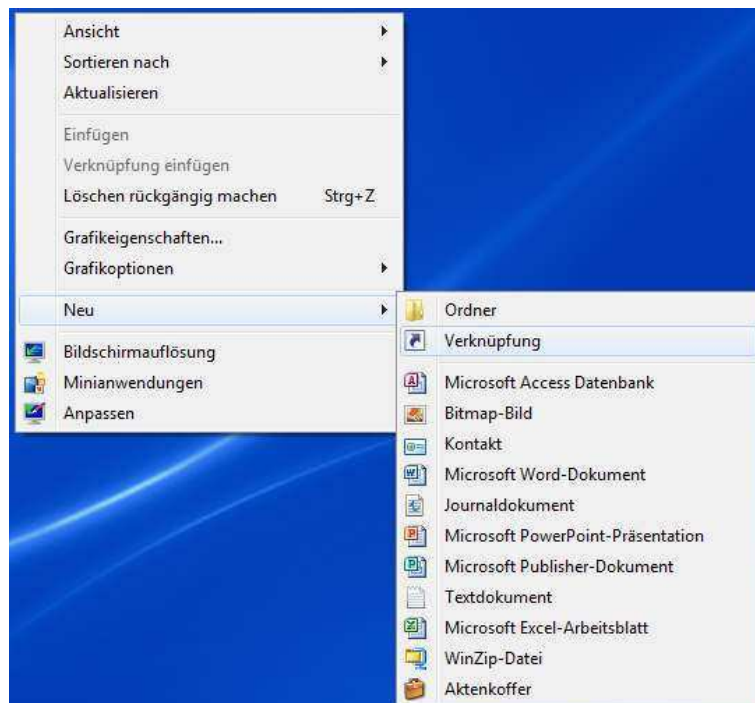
Ansicht
Sortieren nach
Aktualisieren

Einfügen
Verknüpfung einfügen
Löschen rückgängig machen Strg+Z

Grafikeigenschaften...
Grafikoptionen

Neu

Bildschirmauflösung
Minianwendungen
Anpassen

Ordner
Verknüpfung

Microsoft Access Datenbank
Bitmap-Bild
Kontakt
Microsoft Word-Dokument
Journaldokument
Microsoft PowerPoint-Präsentation
Microsoft Publisher-Dokument
Textdokument
Microsoft Excel-Arbeitsblatt
WinZip-Datei
Aktenkoffer